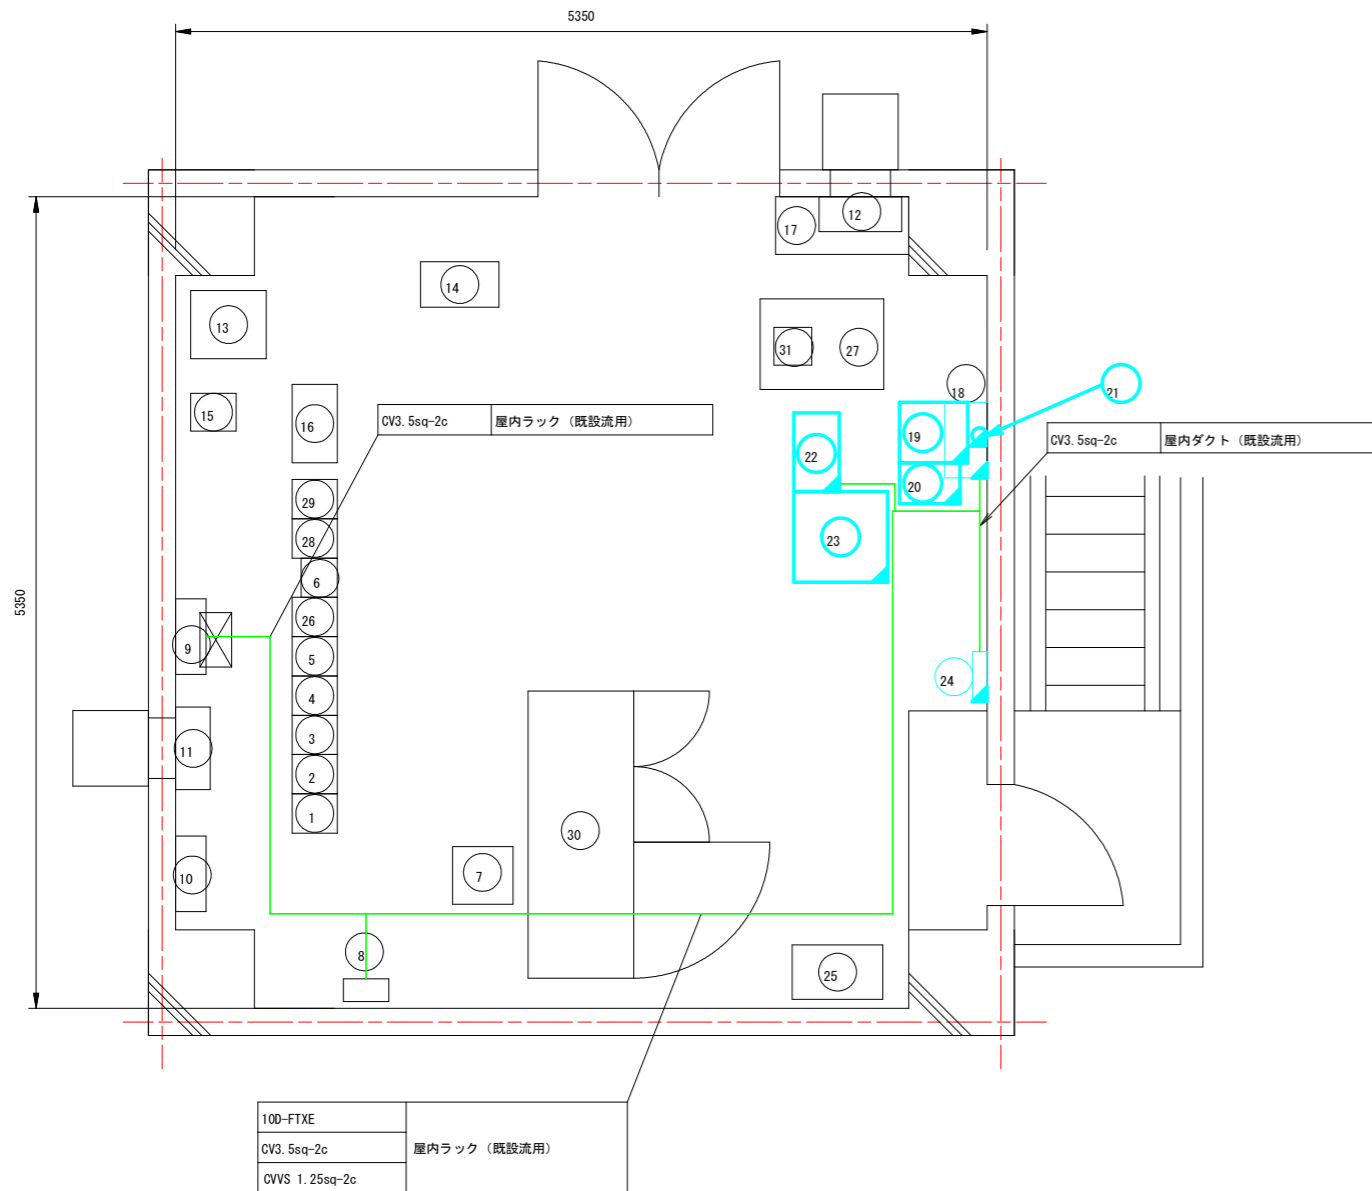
5350

5350

17
12
14
13
31
27
18
21
15
16
CV3.5sq-2c | 屋内ラック（既設流用）
CV3.5sq-2c | 屋内ダクト（既設流用）
19
22
20
29
28
23
6
26
9
5
24
4
11
3
2
1
30
7
10
8
25

| 10D-FTXE | 屋内ラック（既設流用） |
|---|---|
| CV3.5sq-2c | |
| CVVS 1.25sq-2c | |